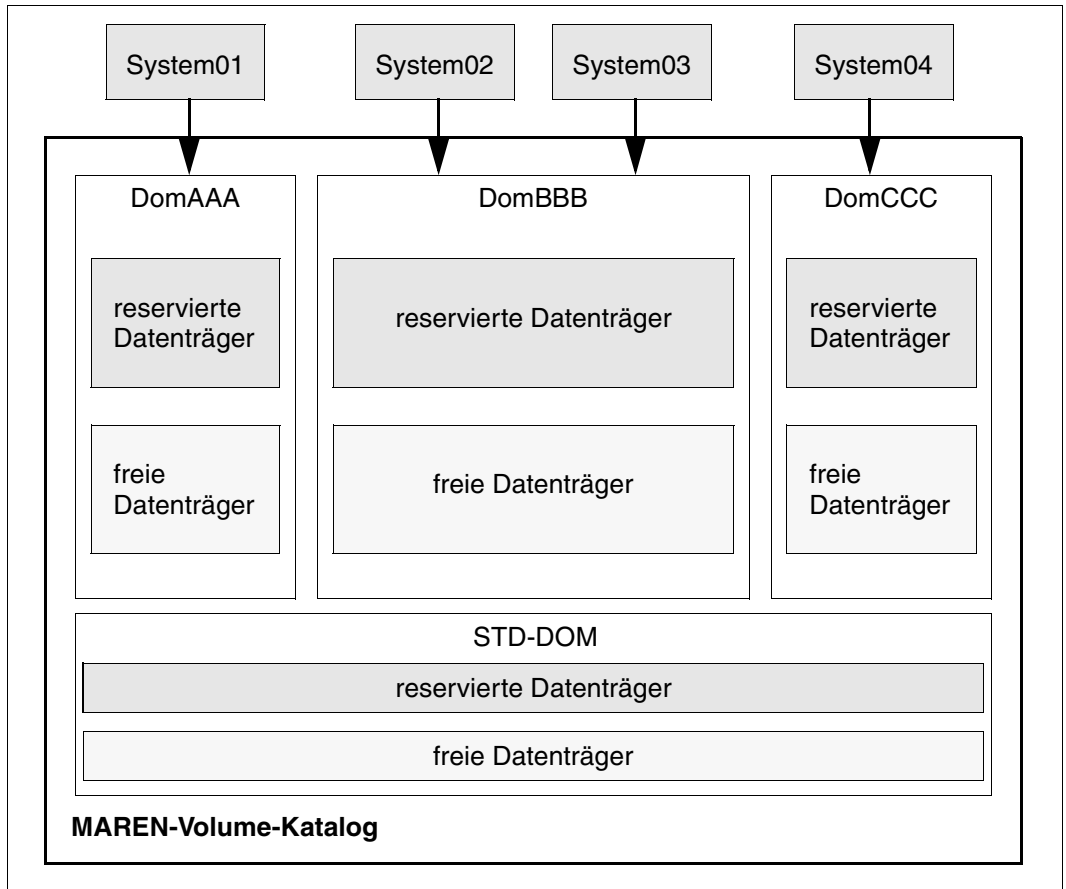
System01

System02

System03

System04

DomAAA

reservierte Datenträger

freie Datenträger

DomBBB

reservierte Datenträger

freie Datenträger

DomCCC

reservierte Datenträger

freie Datenträger

STD-DOM

reservierte Datenträger

freie Datenträger

MAREN-Volume-Katalog